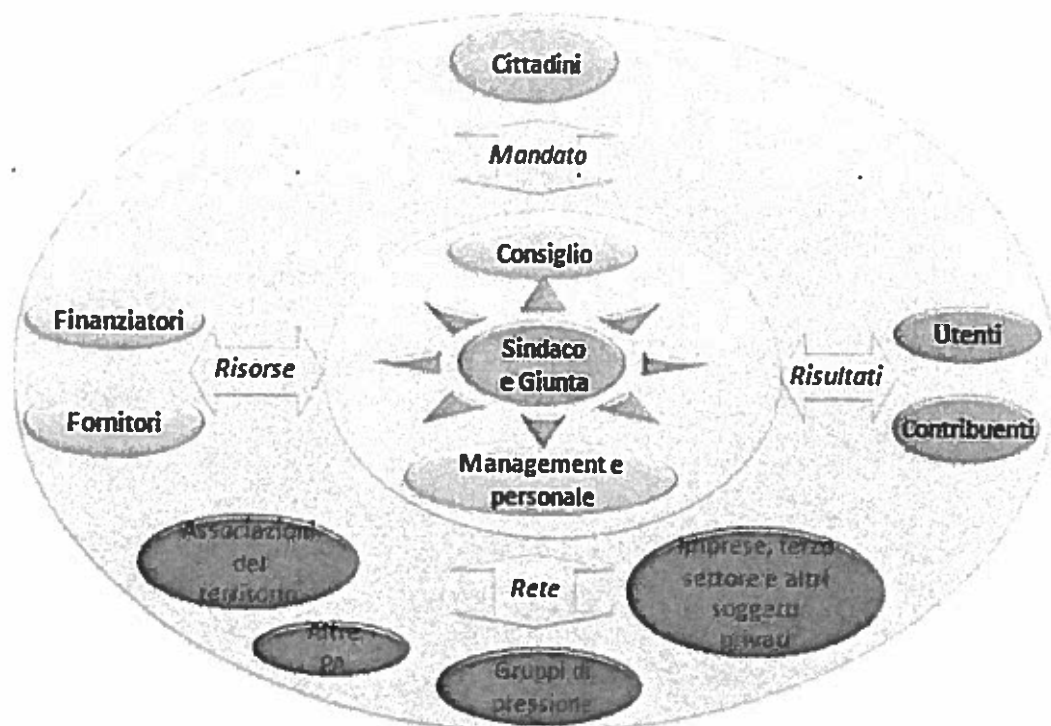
Cittadini

Mandato

Consiglio

Finanziatori

Risorse

Fornitori

Sindaco e Giunta

Risultati

Utenti

Contribuenti

Management e personale

Associazioni del territorio

Rete

Imprese, terzo settore e altri soggetti privati

Altre PA

Gruppi di pressione